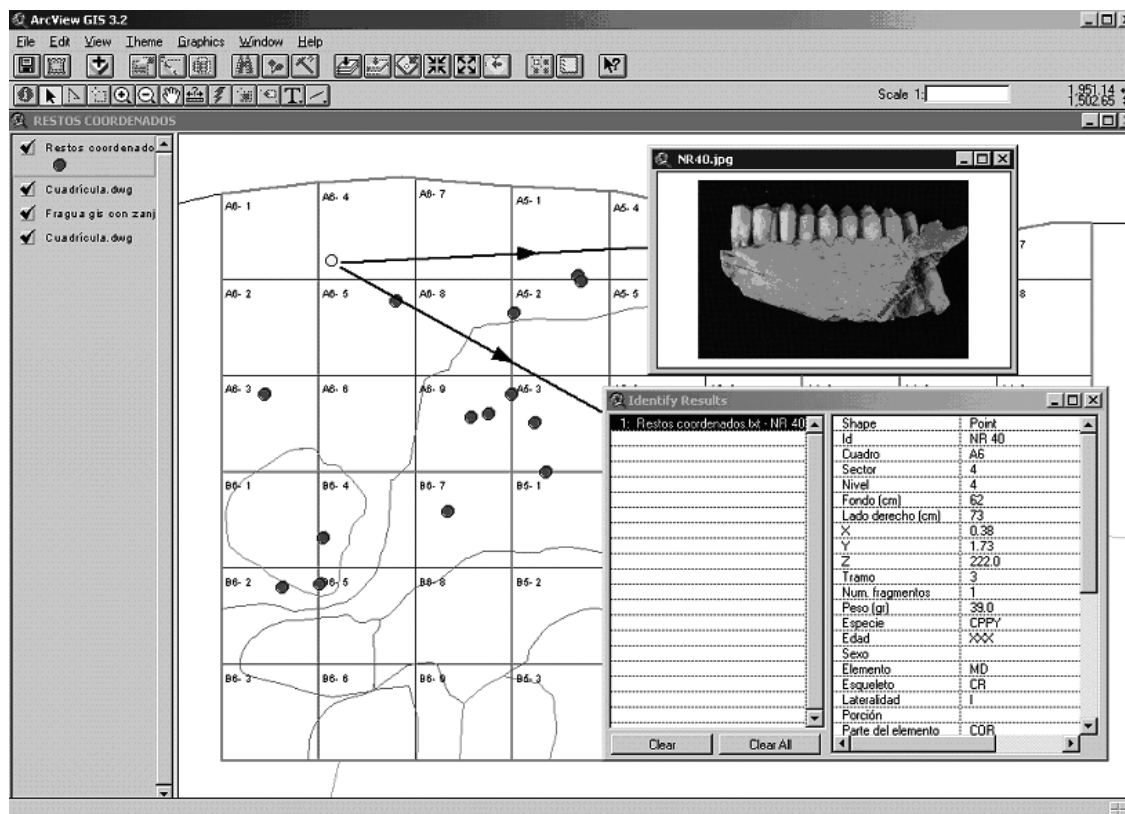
ArcView GIS 3.2
File Edit View Theme Graphics Window Help
Scale 1:
1,951.14
1,502.65
RESTOS COORDENADOS
Restos coordenado
Cuadrícula.dwg
Fragua gis con zanj
Cuadrícula.dwg

A6- 1
A6- 4
A6- 7
A5- 1
A5- 4
7
A6- 2
A6- 5
A6- 8
A5- 2
A5- 5
8
A6- 3
A6- 6
A6- 9
A5- 3
B6- 1
B6- 4
B6- 7
B5- 1
B6- 2
B6- 5
B6- 8
B5- 2
B6- 3
B6- 6
B6- 9
B5- 3

NR40.jpg

Identify Results
1: Restos coordenados.txt - NR 40

| | |
|---|---|
| Shape | Point |
| Id | NR 40 |
| Cuadro | A6 |
| Sector | 4 |
| Nivel | 4 |
| Fondo (cm) | 62 |
| Lado derecho (cm) | 73 |
| X | 0.38 |
| Y | 1.73 |
| Z | 222.0 |
| Tramo | 3 |
| Num. fragmentos | 1 |
| Peso (gr) | 39.0 |
| Especie | CPPY |
| Edad | XXX |
| Sexo | |
| Elemento | MD |
| Esqueleto | CR |
| Lateralidad | I |
| Porción | |
| Parte del elemento | COR |

Clear
Clear All